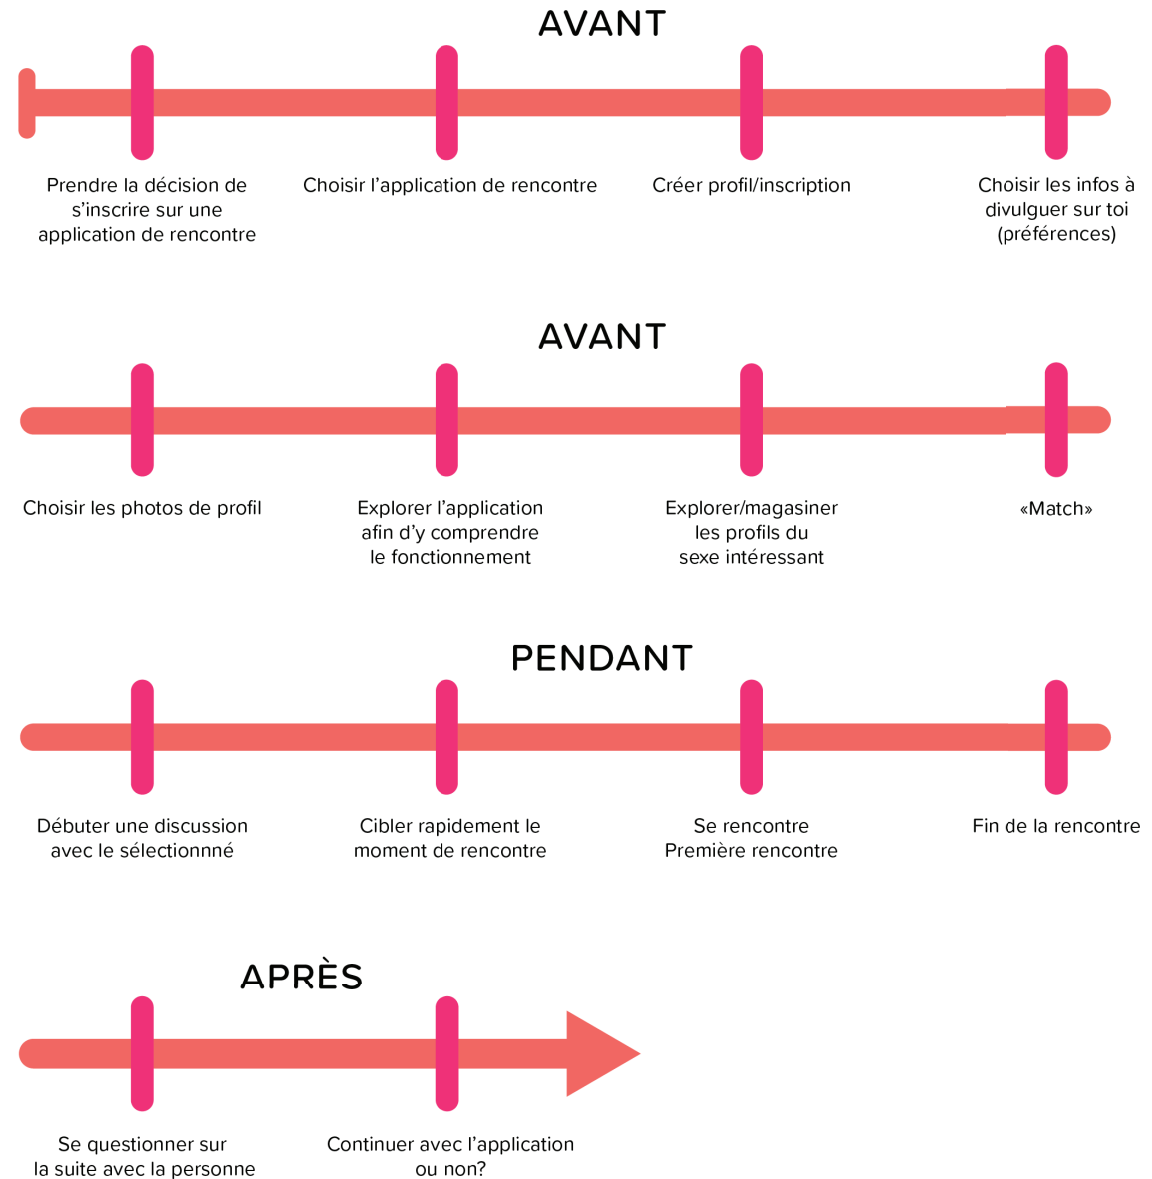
AVANT

Prendre la décision de s'inscrire sur une application de rencontre

Choisir l'application de rencontre

Créer profil/inscription

Choisir les infos à divulguer sur toi (préférences)

AVANT

Choisir les photos de profil

Explorer l'application afin d'y comprendre le fonctionnement

Explorer/magasiner les profils du sexe intéressant

«Match»

PENDANT

Débuter une discussion avec le sélectionnné

Cibler rapidement le moment de rencontre

Se rencontre Première rencontre

Fin de la rencontre

APRÈS

Se questionner sur la suite avec la personne

Continuer avec l'application ou non?